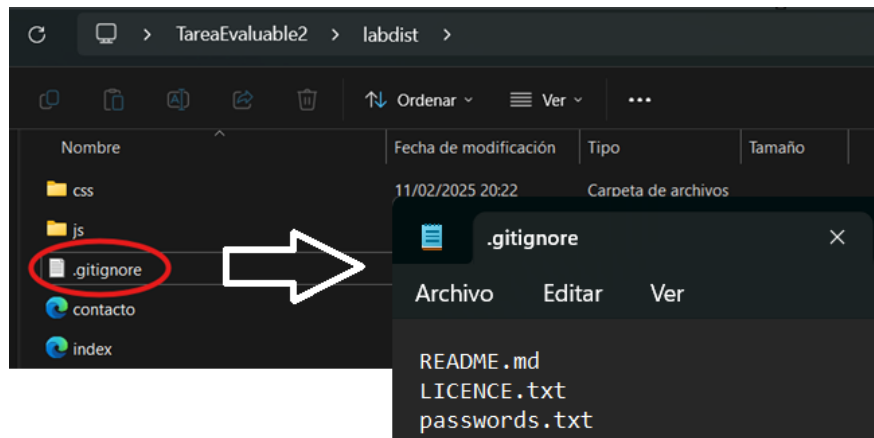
> TareaEvaluable2 > labdist >

Ordenar Ver ...

Nombre

Fecha de modificación

Tipo

Tamaño

css

11/02/2025 20:22

Carpeta de archivos

js

.gitignore

contacto

index

.gitignore

Archivo Editar Ver

README.md
LICENCE.txt
passwords.txt